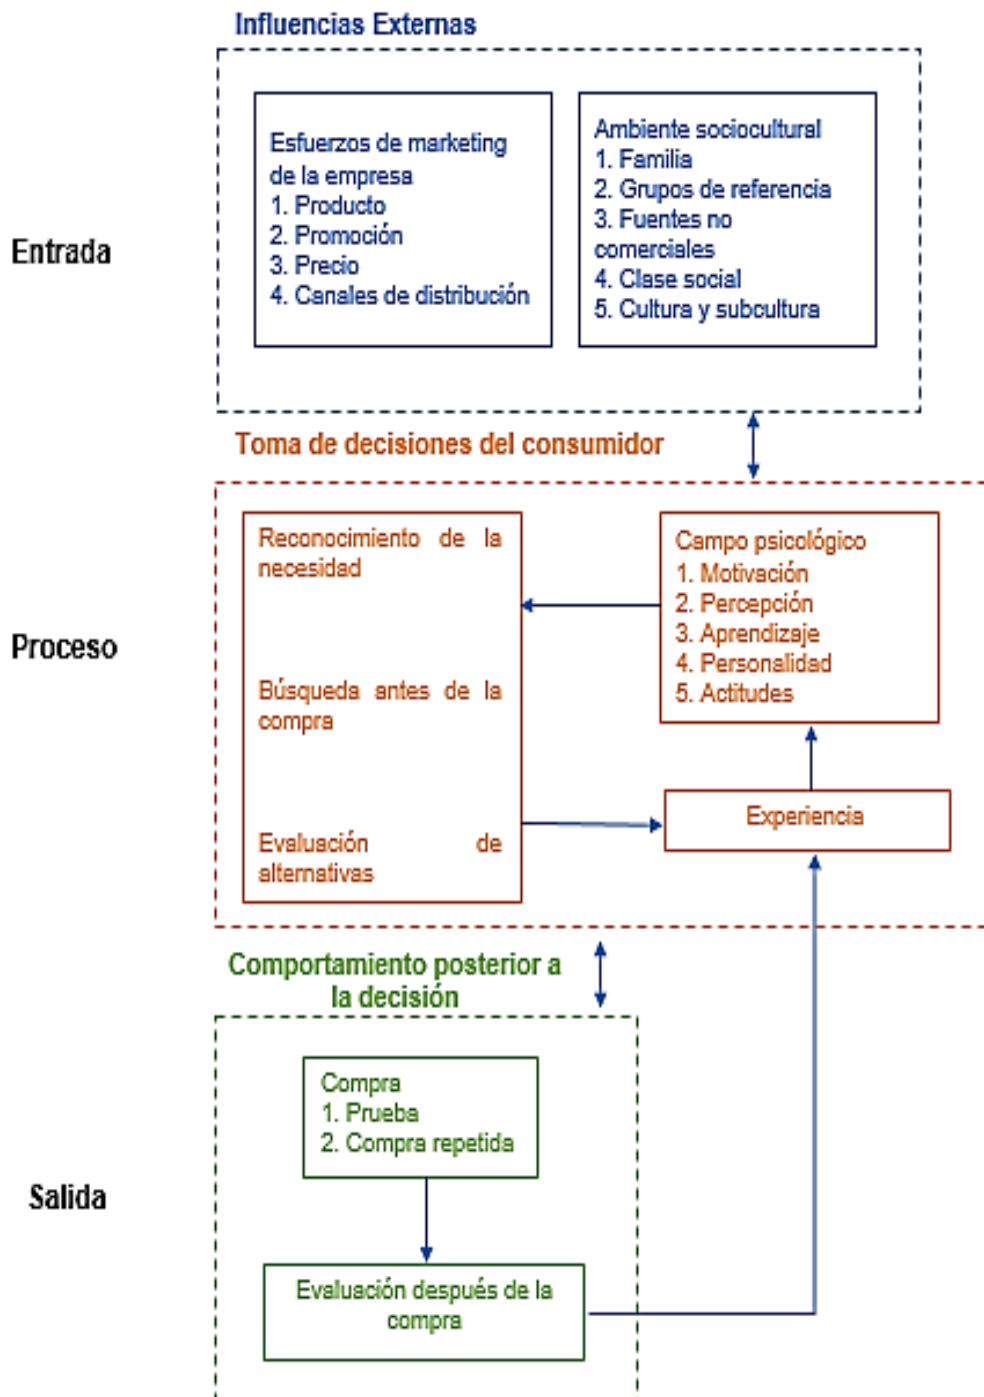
Influencias Externas

Entrada

Esfuerzos de marketing de la empresa
1. Producto
2. Promoción
3. Precio
4. Canales de distribución

Ambiente sociocultural
1. Familia
2. Grupos de referencia
3. Fuentes no comerciales
4. Clase social
5. Cultura y subcultura

Toma de decisiones del consumidor

Proceso

Reconocimiento de la necesidad

Búsqueda antes de la compra

Evaluación de alternativas

Campo psicológico
1. Motivación
2. Percepción
3. Aprendizaje
4. Personalidad
5. Actitudes

Experiencia

Comportamiento posterior a la decisión

Salida

Compra
1. Prueba
2. Compra repetida

Evaluación después de la compra